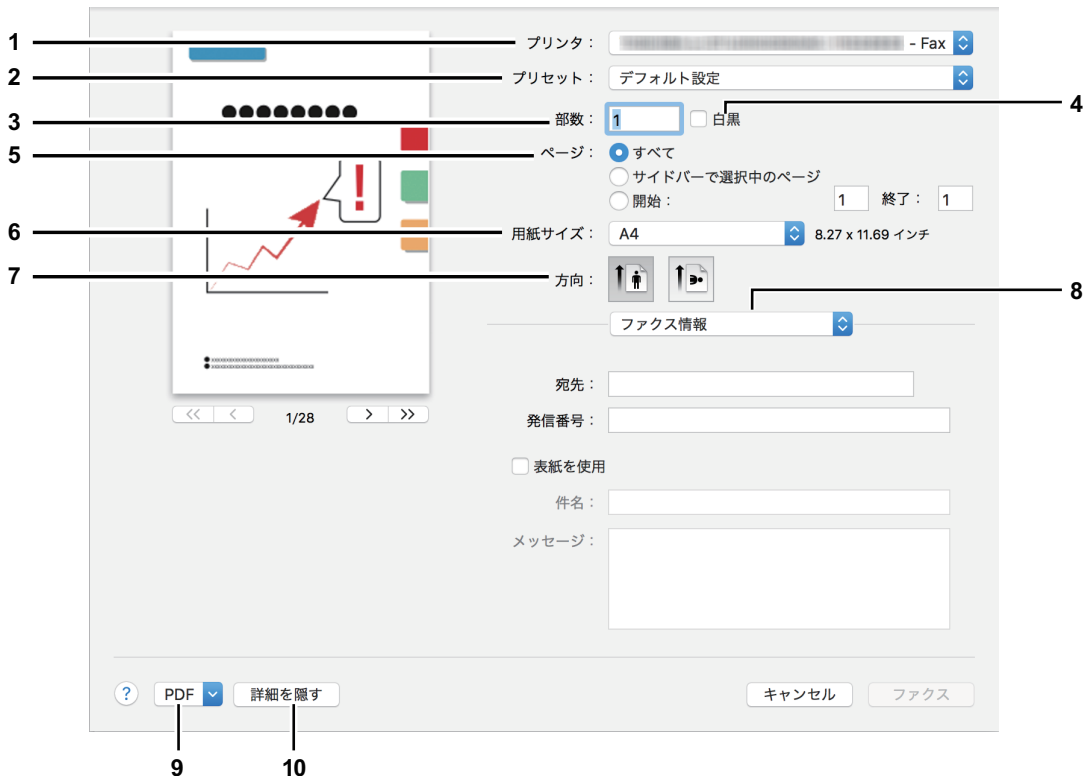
1
2
3
5
6
7

プリンタ： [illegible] - Fax
プリセット： デフォルト設定
部数： 1 白黒
4
ページ： すべて
サイドバーで選択中のページ
開始： 1 終了： 1
用紙サイズ： A4 8.27 x 11.69 インチ
方向：
8
ファクス情報

!

1/28

宛先：
発信番号：
表紙を使用
件名：
メッセージ：

? PDF 詳細を隠す キャンセル ファクス

9 10